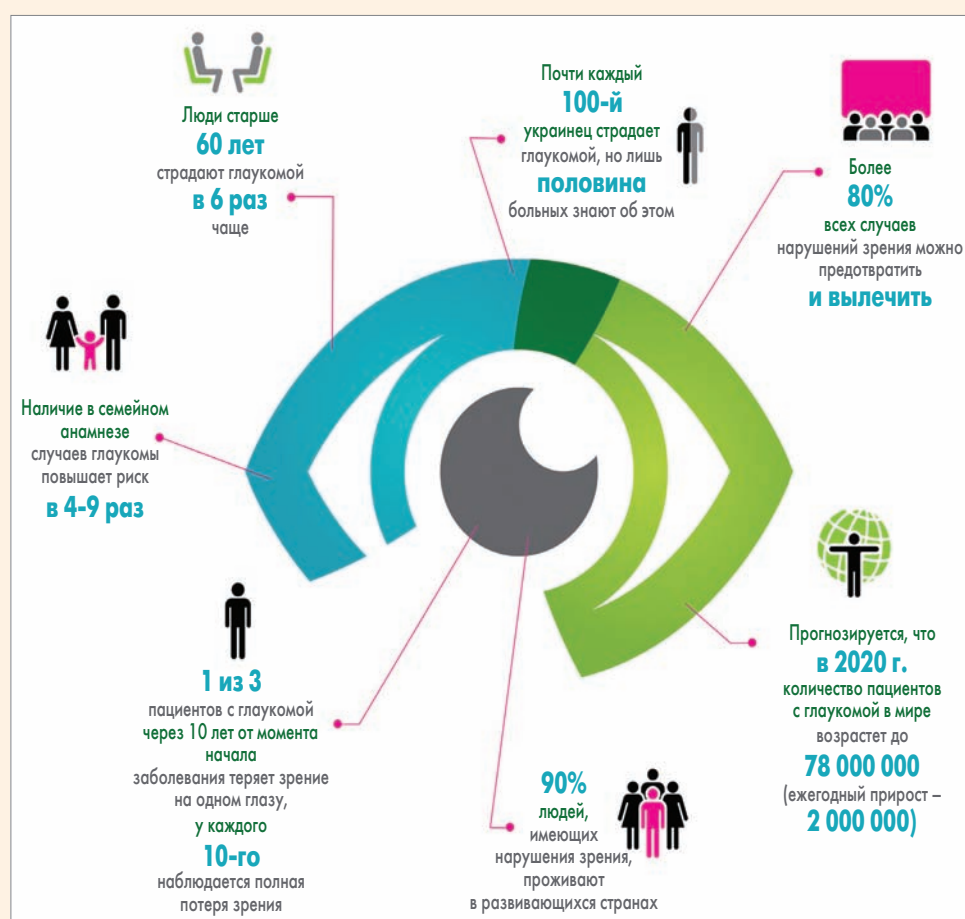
Люди старше
60 лет
страдают глаукомой
в 6 раз
чаще

Почти каждый
100-й
украинец страдает
глаукомой, но лишь
половина
больных знают об этом

Более
80%
всех случаев
нарушений зрения можно
предотвратить
и вылечить

Наличие в семейном
анамнезе
случаев глаукомы
повышает риск
в 4-9 раз

Прогнозируется, что
в 2020 г.
количество пациентов
с глаукомой в мире
возрастет до
78 000 000
(ежегодный прирост –
2 000 000)

1 из 3
пациентов с глаукомой
через 10 лет от момента
начала
заболевания теряет зрение
на одном глазу,
у каждого
10-го
наблюдается полная
потеря зрения

90%
людей,
имеющих
нарушения зрения,
проживают
в развивающихся странах